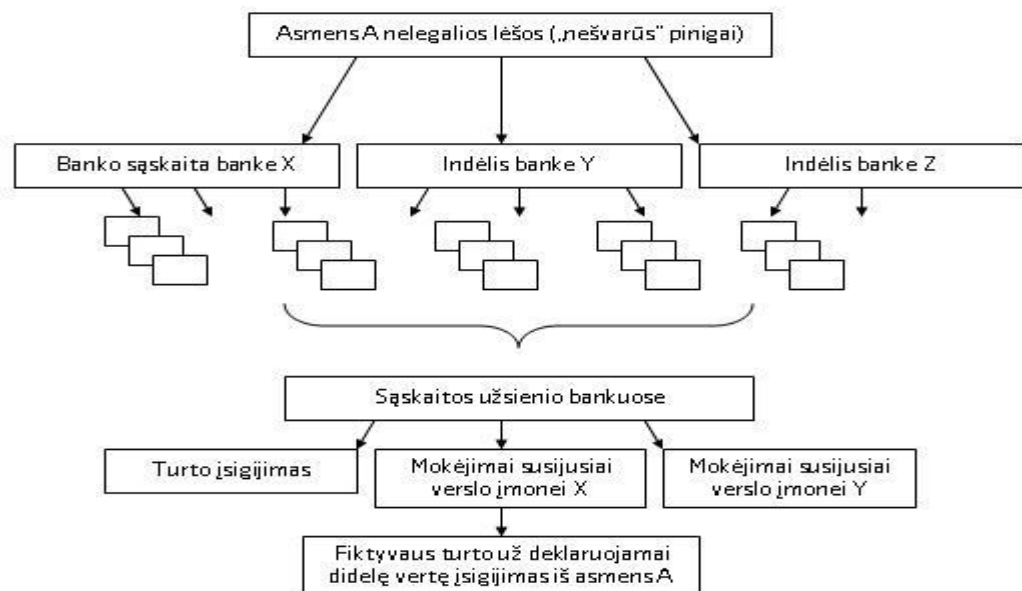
Asmens A nelegalios lėšos („nešvarūs" pinigai)

Banko sąskaita banke X

Indėlis banke Y

Indėlis banke Z

Sąskaitos užsienio bankuose

Turto įsigijimas

Mokėjimai susijusiai verslo įmonei X

Mokėjimai susijusiai verslo įmonei Y

Fiktyvaus turto už deklaruojamai didelę vertę įsigijimas iš asmens A